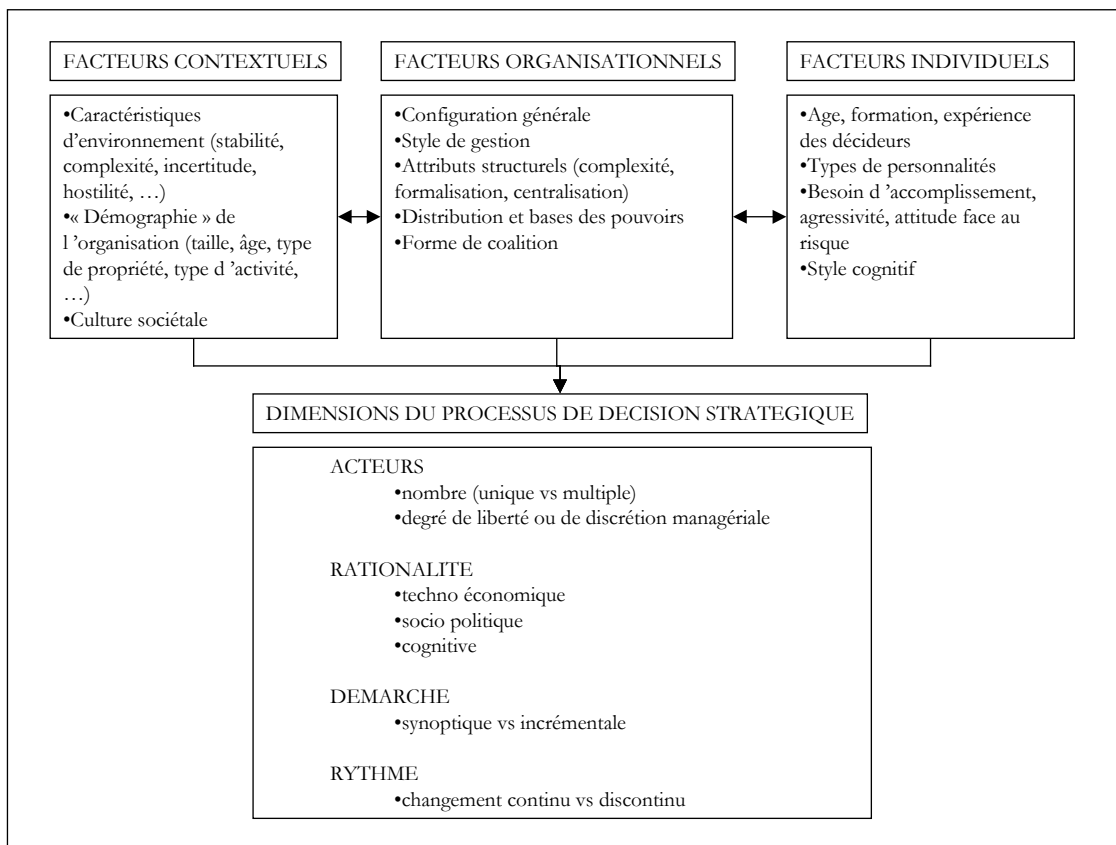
FACTEURS CONTEXTUELS

•Caractéristiques d'environnement (stabilité, complexité, incertitude, hostilité, …)
•« Démographie » de l 'organisation (taille, âge, type de propriété, type d 'activité, …)
•Culture sociétale

FACTEURS ORGANISATIONNELS

•Configuration générale
•Style de gestion
•Attributs structurels (complexité, formalisation, centralisation)
•Distribution et bases des pouvoirs
•Forme de coalition

FACTEURS INDIVIDUELS

•Age, formation, expérience des décideurs
•Types de personnalités
•Besoin d 'accomplissement, agressivité, attitude face au risque
•Style cognitif

DIMENSIONS DU PROCESSUS DE DECISION STRATEGIQUE

ACTEURS
•nombre (unique vs multiple)
•degré de liberté ou de discrétion managériale

RATIONALITE
•techno économique
•socio politique
•cognitive

DEMARCHE
•synoptique vs incrémentale

RYTHME
•changement continu vs discontinu